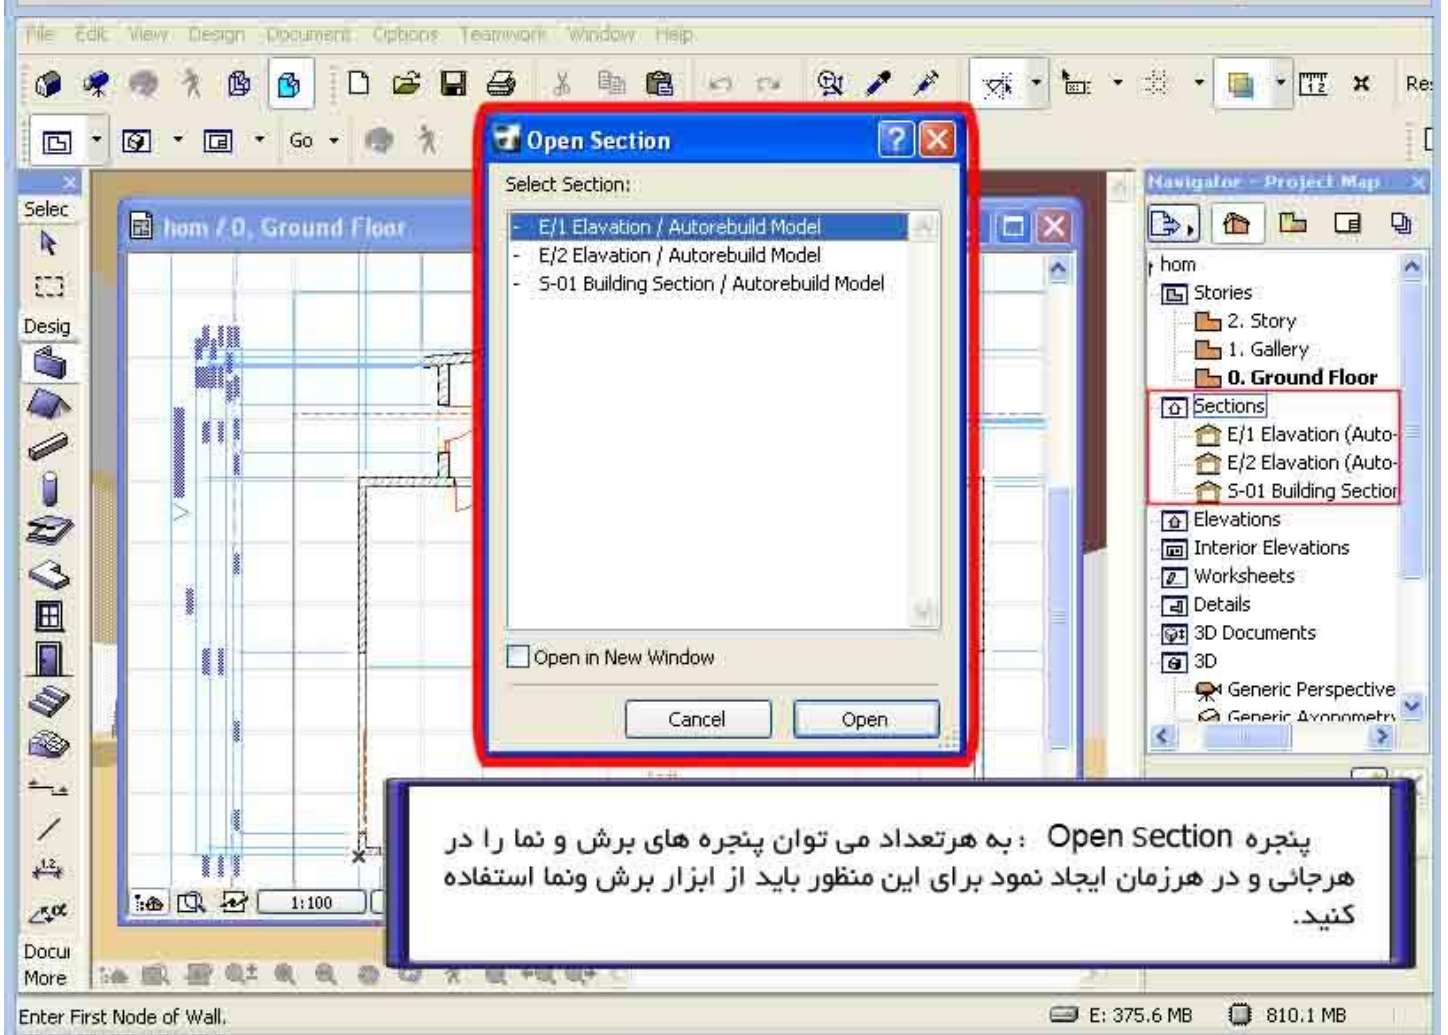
File Edit View Design Document Options Teamwork Window Help

Go

Selec

Desig

Docu

More

hom / 0. Ground Floor

1:100

Open Section

Select Section:

E/1 Elevation / Autorebuild Model
E/2 Elevation / Autorebuild Model
S-01 Building Section / Autorebuild Model

Open in New Window

Cancel
Open

Navigator - Project Map

hom
Stories
2. Story
1. Gallery
0. Ground Floor
Sections
E/1 Elevation (Auto-
E/2 Elevation (Auto-
S-01 Building Sectior
Elevations
Interior Elevations
Worksheets
Details
3D Documents
3D
Generic Perspective
Generic Axonometry

پنجره Open Section : به هرتعداد می توان پنجره های برش و نما را در هرجائی و در هرزمان ایجاد نمود برای این منظور باید از ابزار برش ونما استفاده کنید.

Enter First Node of Wall.

E: 375.6 MB
810.1 MB